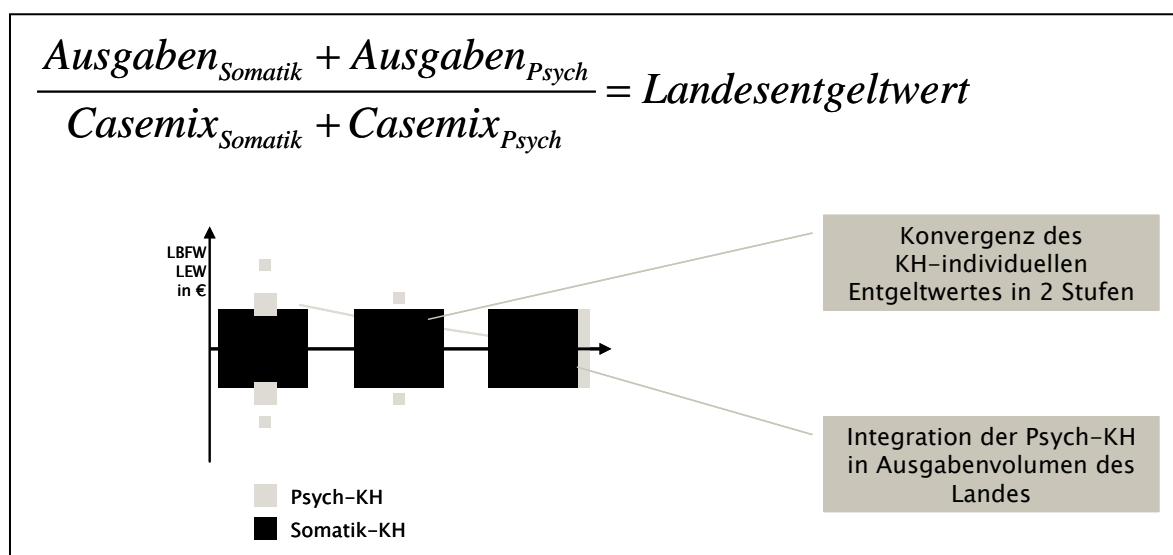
$\frac{Ausgaben_{Somatik} + Ausgaben_{Psych}}{Casemix_{Somatik} + Casemix_{Psych}} = Landesentgeltwert$

LBFW
LEW
in €

Konvergenz des KH-individuellen Entgeltwertes in 2 Stufen

Integration der Psych-KH in Ausgabenvolumen des Landes

Psych-KH
Somatik-KH